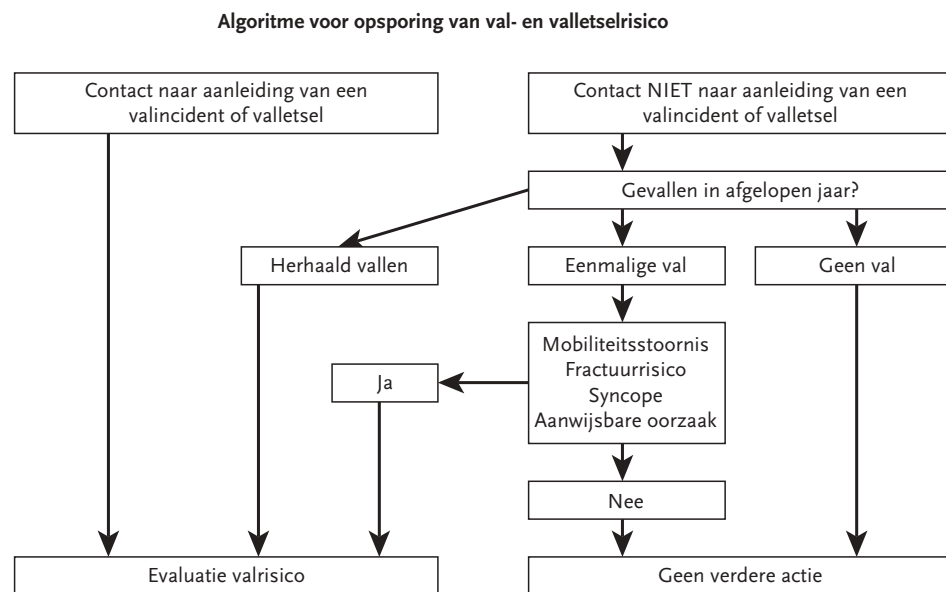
Algoritme voor opsporing van val- en valletselrisico

Contact naar aanleiding van een valincident of valletsel

Contact NIET naar aanleiding van een valincident of valletsel

Gevallen in afgelopen jaar?

Herhaald vallen

Eenmalige val

Geen val

Mobiliteitsstoornis
Fractuurrisico
Syncope
Aanwijsbare oorzaak

Ja

Nee

Evaluatie valrisico

Geen verdere actie